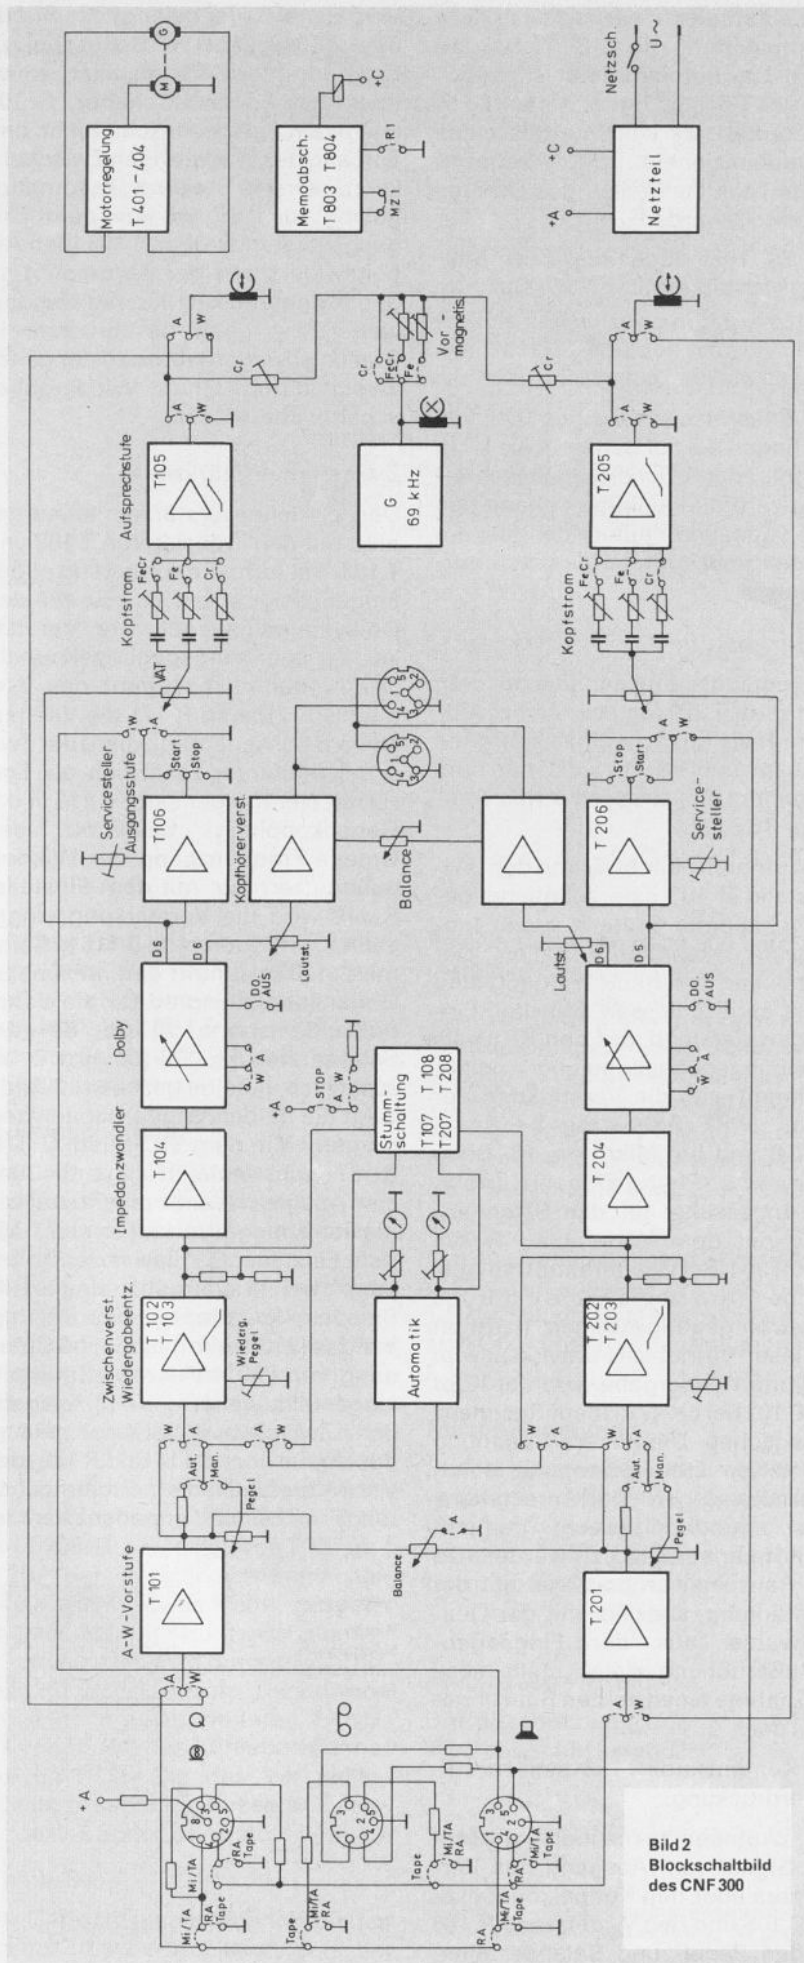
Motorregelung
T 401 - 404
M
G
Memoabsch.
T 803 T 804
+C
R 1
MZ 1
Netzsch.
U ~
+C
+A
Netzteil
A
W
Cr
Vor-magnetis.
FeCr
Fe
Cr
T 105
Aufsprechstufe
Kopfstrom
FeCr
Fe
Cr
G
69 kHz
T 205
Kopfstrom
FeCr
Fe
Cr
VAT
Servicesteller
Ausgangsstufe
Start
Stop
T 106
Kopfhörerverst.
Balance
T 206
Stop
Start
Servicesteller
D S
D 6
Lautst.
Dolby
DO.
AUS
W
A
+A
STOP
Stummschaltung
T 107 T 108
T 207 T 208
T 104
Impedanzwandler
T 204
Zwischenverst.
Wiedergabeentz.
T 102
T 103
Wiederg. Pegel
Automatik
T 202
T 203
Aut.
Man.
Pegel
A-W-Vorstufe
T 101
Balance
T 201
+A
Mi/TA
RA
Tape
Bild 2
Blockschaltbild
des CNF 300